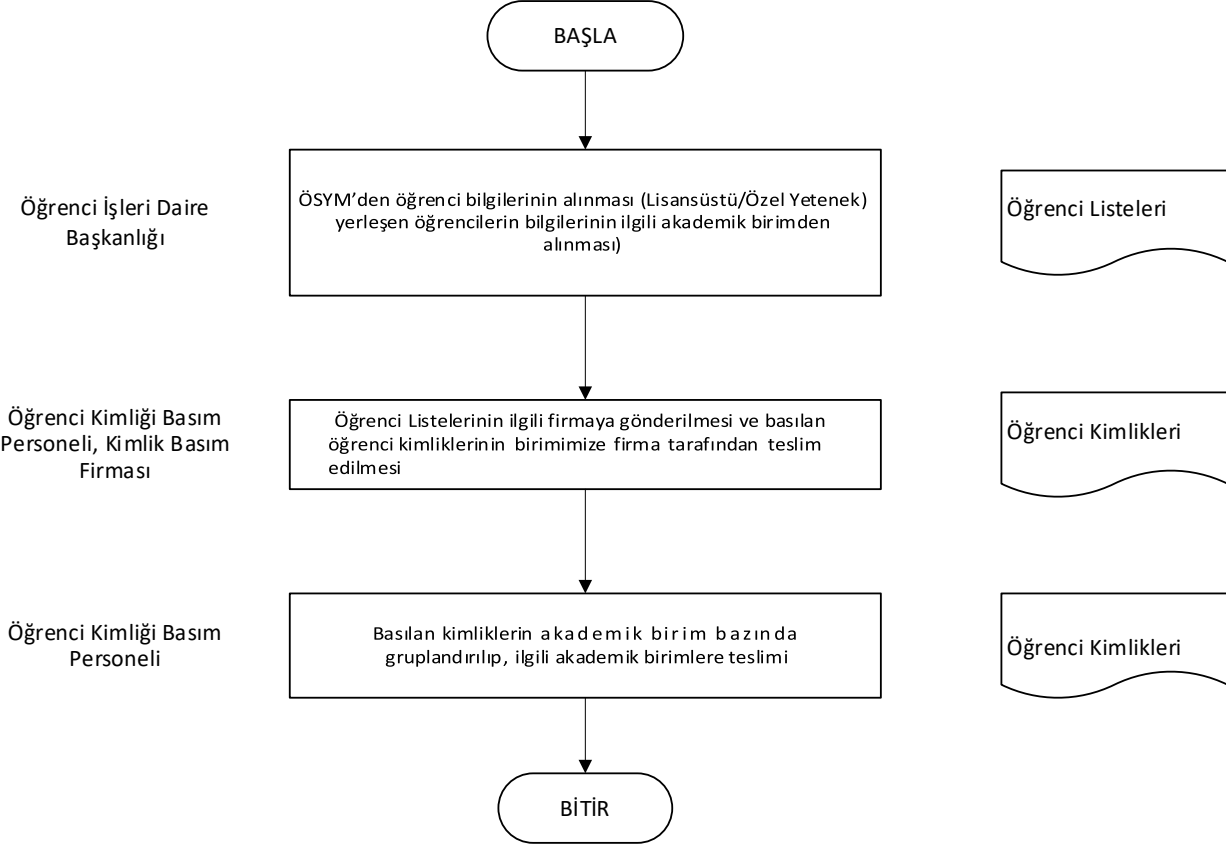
BAŞLA

Öğrenci İşleri Daire Başkanlığı

ÖSYM’den öğrenci bilgilerinin alınması (Lisansüstü/Özel Yetenek) yerleşen öğrencilerin bilgilerinin ilgili akademik birimden alınması)

Öğrenci Listeleri

Öğrenci Kimliği Basım Personeli, Kimlik Basım Firması

Öğrenci Listelerinin ilgili firmaya gönderilmesi ve basılan öğrenci kimliklerinin birimimize firma tarafından teslim edilmesi

Öğrenci Kimlikleri

Öğrenci Kimliği Basım Personeli

Basılan kimliklerin akademik birim bazında gruplandırılıp, ilgili akademik birimlere teslimi

Öğrenci Kimlikleri

BİTİR